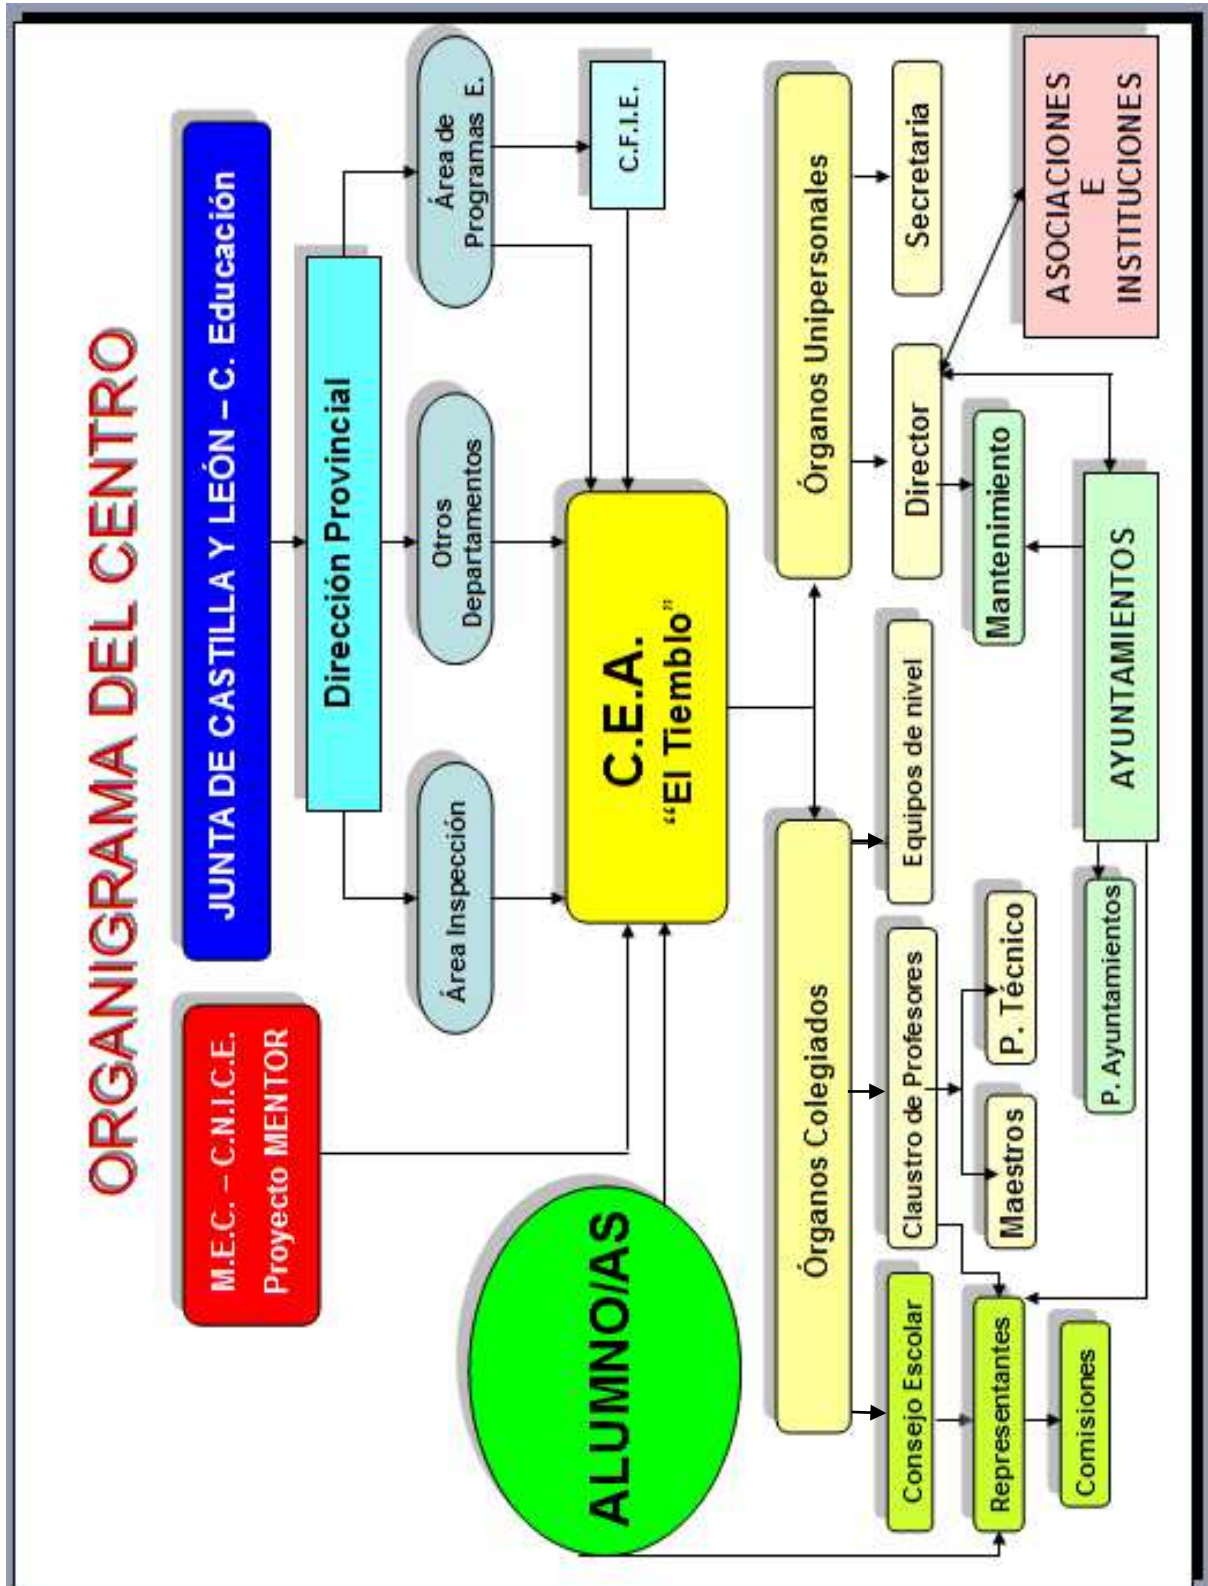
ORGANIGRAMA DEL CENTRO

JUNTA DE CASTILLA Y LEÓN – C. Educación

M.E.C. – C.N.I.C.E.
Proyecto MENTOR

Dirección Provincial

Área de Programas E.

C.F.I.E.

Otros Departamentos

Área Inspección

C.E.A.
"El Tiemblo"

ALUMNO/AS

Órganos Unipersonales

Secretaría

Director

ASOCIACIONES E INSTITUCIONES

Mantenimiento

AYUNTAMIENTOS

P. Ayuntamientos

Órganos Colegiados

Equipos de nivel

Claustro de Profesores

P. Técnico

Maestros

Consejo Escolar

Representantes

Comisiones